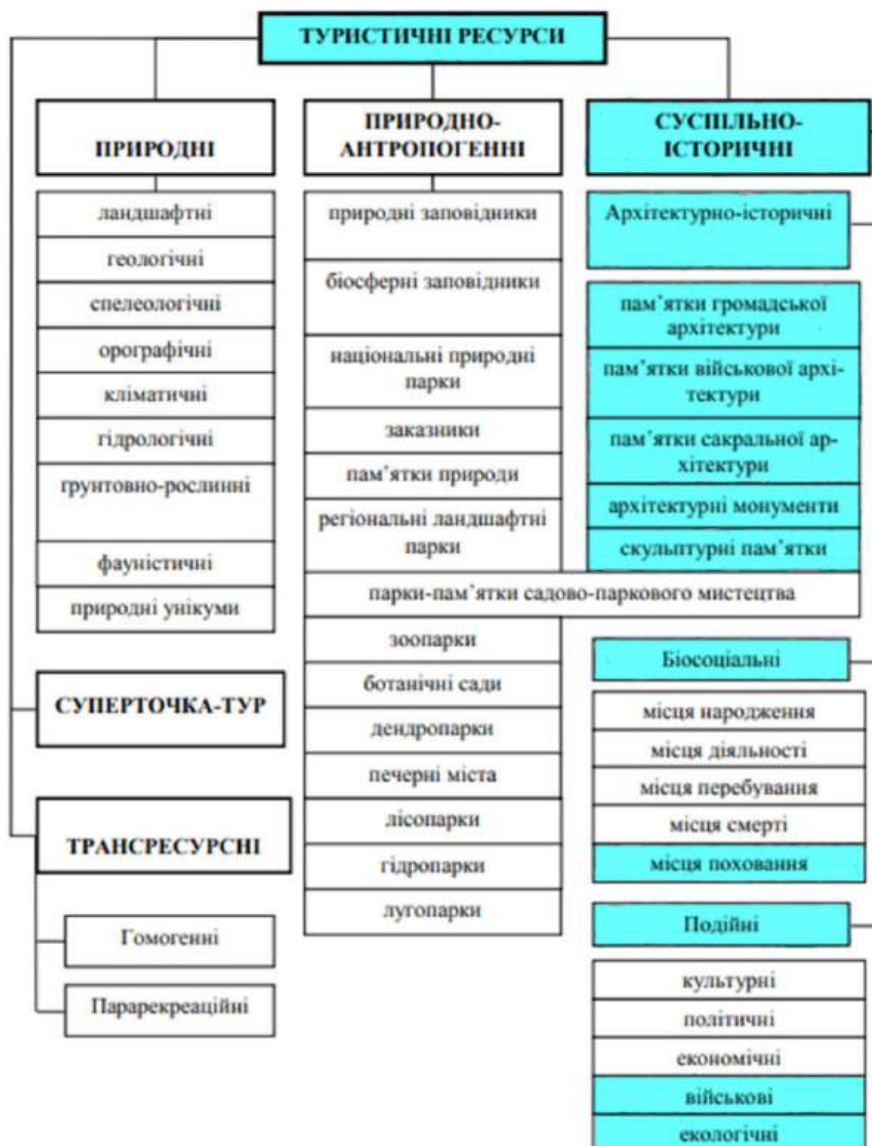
ТУРИСТИЧНІ РЕСУРСИ

ПРИРОДНІ

ландшафтні
геологічні
спелеологічні
орографічні
кліматичні
гідрологічні
грунтовно-рослинні
фауністичні
природні унікуми

СУПЕРТОЧКА-ТУР

ТРАНСРЕСУРСНІ

Гомогенні
Парарекреаційні

ПРИРОДНО-АНТРОПОГЕННІ

природні заповідники
біосферні заповідники
національні природні парки
заказники
пам'ятки природи
регіональні ландшафтні парки
парки-пам'ятки садово-паркового мистецтва
зоопарки
ботанічні сади
дендропарки
печерні міста
лісопарки
гідропарки
лугопарки

СУСПІЛЬНО-ІСТОРИЧНІ

Архітектурно-історичні
пам'ятки громадської архітектури
пам'ятки військової архітектури
пам'ятки сакральної архітектури
архітектурні монументи
скульптурні пам'ятки

Біосоціальні
місця народження
місця діяльності
місця перебування
місця смерті
місця поховання

Подійні
культурні
політичні
економічні
військові
екологічні